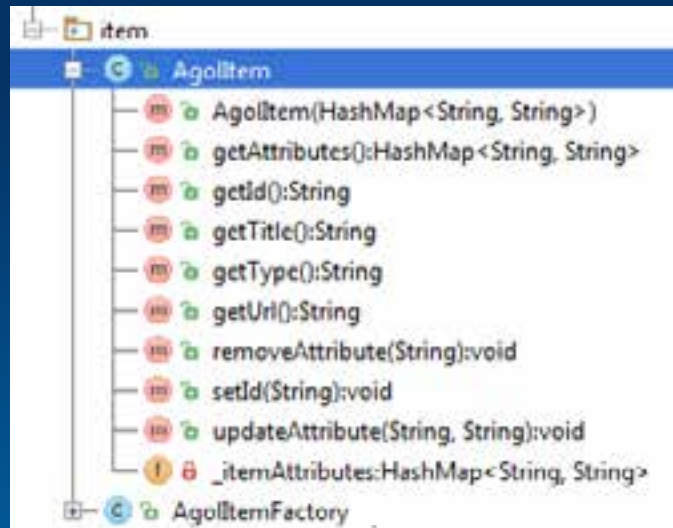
item
C AgolItem
m AgolItem(HashMap<String, String>)
m getAttributes():HashMap<String, String>
m getId():String
m getTitle():String
m getType():String
m getUrl():String
m removeAttribute(String):void
m setId(String):void
m updateAttribute(String, String):void
f _itemAttributes:HashMap<String, String>
C AgolItemFactory